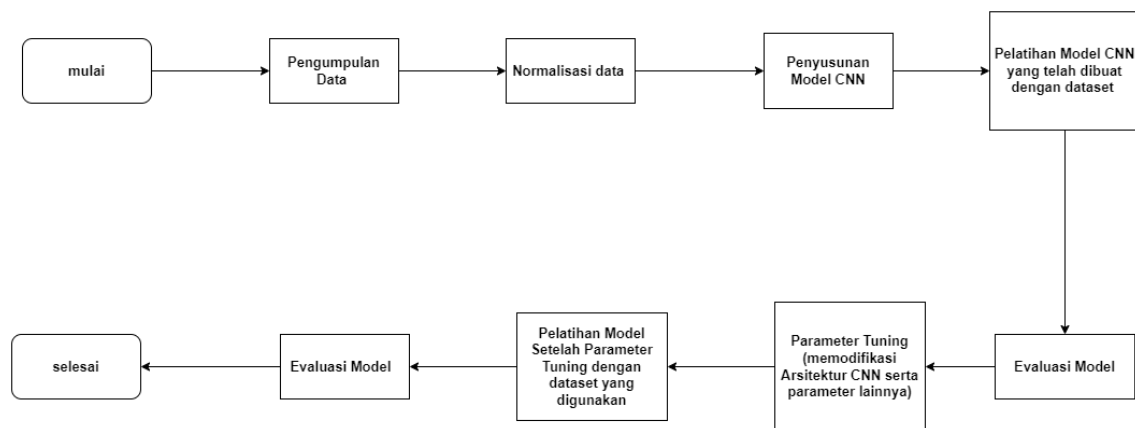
mulai

Pengumpulan Data

Normalisasi data

Penyusunan Model CNN

Pelatihan Model CNN yang telah dibuat dengan dataset

Evaluasi Model

Parameter Tuning (memodifikasi Arsitektur CNN serta parameter lainnya)

Pelatihan Model Setelah Parameter Tuning dengan dataset yang digunakan

Evaluasi Model

selesai